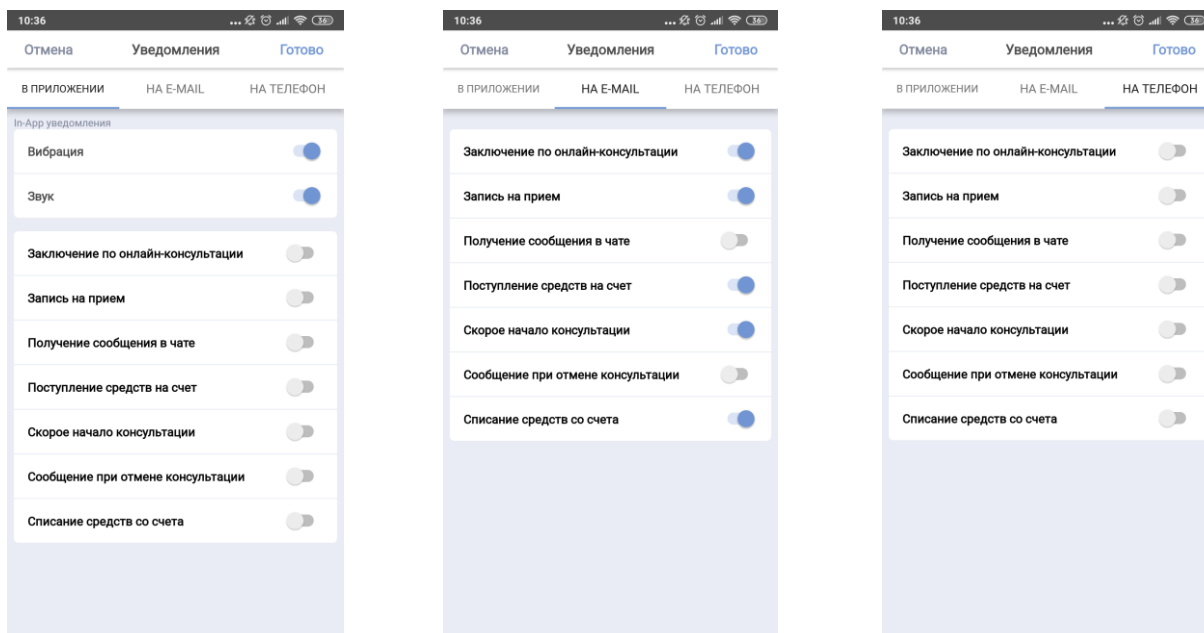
10:36

Отмена Уведомления Готово

В ПРИЛОЖЕНИИ НА E-MAIL НА ТЕЛЕФОН

In-App уведомления

Вибрация

Звук

Заключение по онлайн-консультации

Запись на прием

Получение сообщения в чате

Поступление средств на счет

Скорое начало консультации

Сообщение при отмене консультации

Списание средств со счета

10:36

Отмена Уведомления Готово

В ПРИЛОЖЕНИИ НА E-MAIL НА ТЕЛЕФОН

Заключение по онлайн-консультации

Запись на прием

Получение сообщения в чате

Поступление средств на счет

Скорое начало консультации

Сообщение при отмене консультации

Списание средств со счета

10:36

Отмена Уведомления Готово

В ПРИЛОЖЕНИИ НА E-MAIL НА ТЕЛЕФОН

Заключение по онлайн-консультации

Запись на прием

Получение сообщения в чате

Поступление средств на счет

Скорое начало консультации

Сообщение при отмене консультации

Списание средств со счета